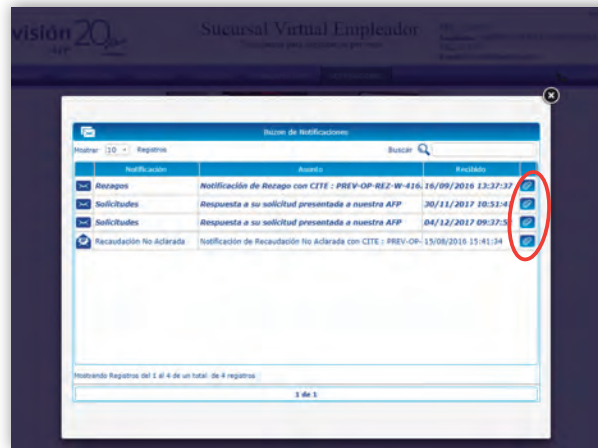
visión 20 AFP

Sucursal Virtual Empleador

Buzon de Notificaciones

Mostrar 10 Registros

Buscar

| Notificación | Asunto | Recibido |
|---|---|---|
| Rezagos | Notificación de Rezago con CITE : PREV-OP-REZ-W-416. | 16/09/2016 13:37:37 |
| Solicitudes | Respuesta a su solicitud presentada a nuestra AFP | 30/11/2017 10:51:4 |
| Solicitudes | Respuesta a su solicitud presentada a nuestra AFP | 04/12/2017 09:37:5 |
| Recaudación No Aclarada | Notificación de Recaudación No Aclarada con CITE : PREV-OP- | 15/08/2016 15:41:34 |

Mostrando Registros del 1 al 4 de un total de 4 registros

1 de 1